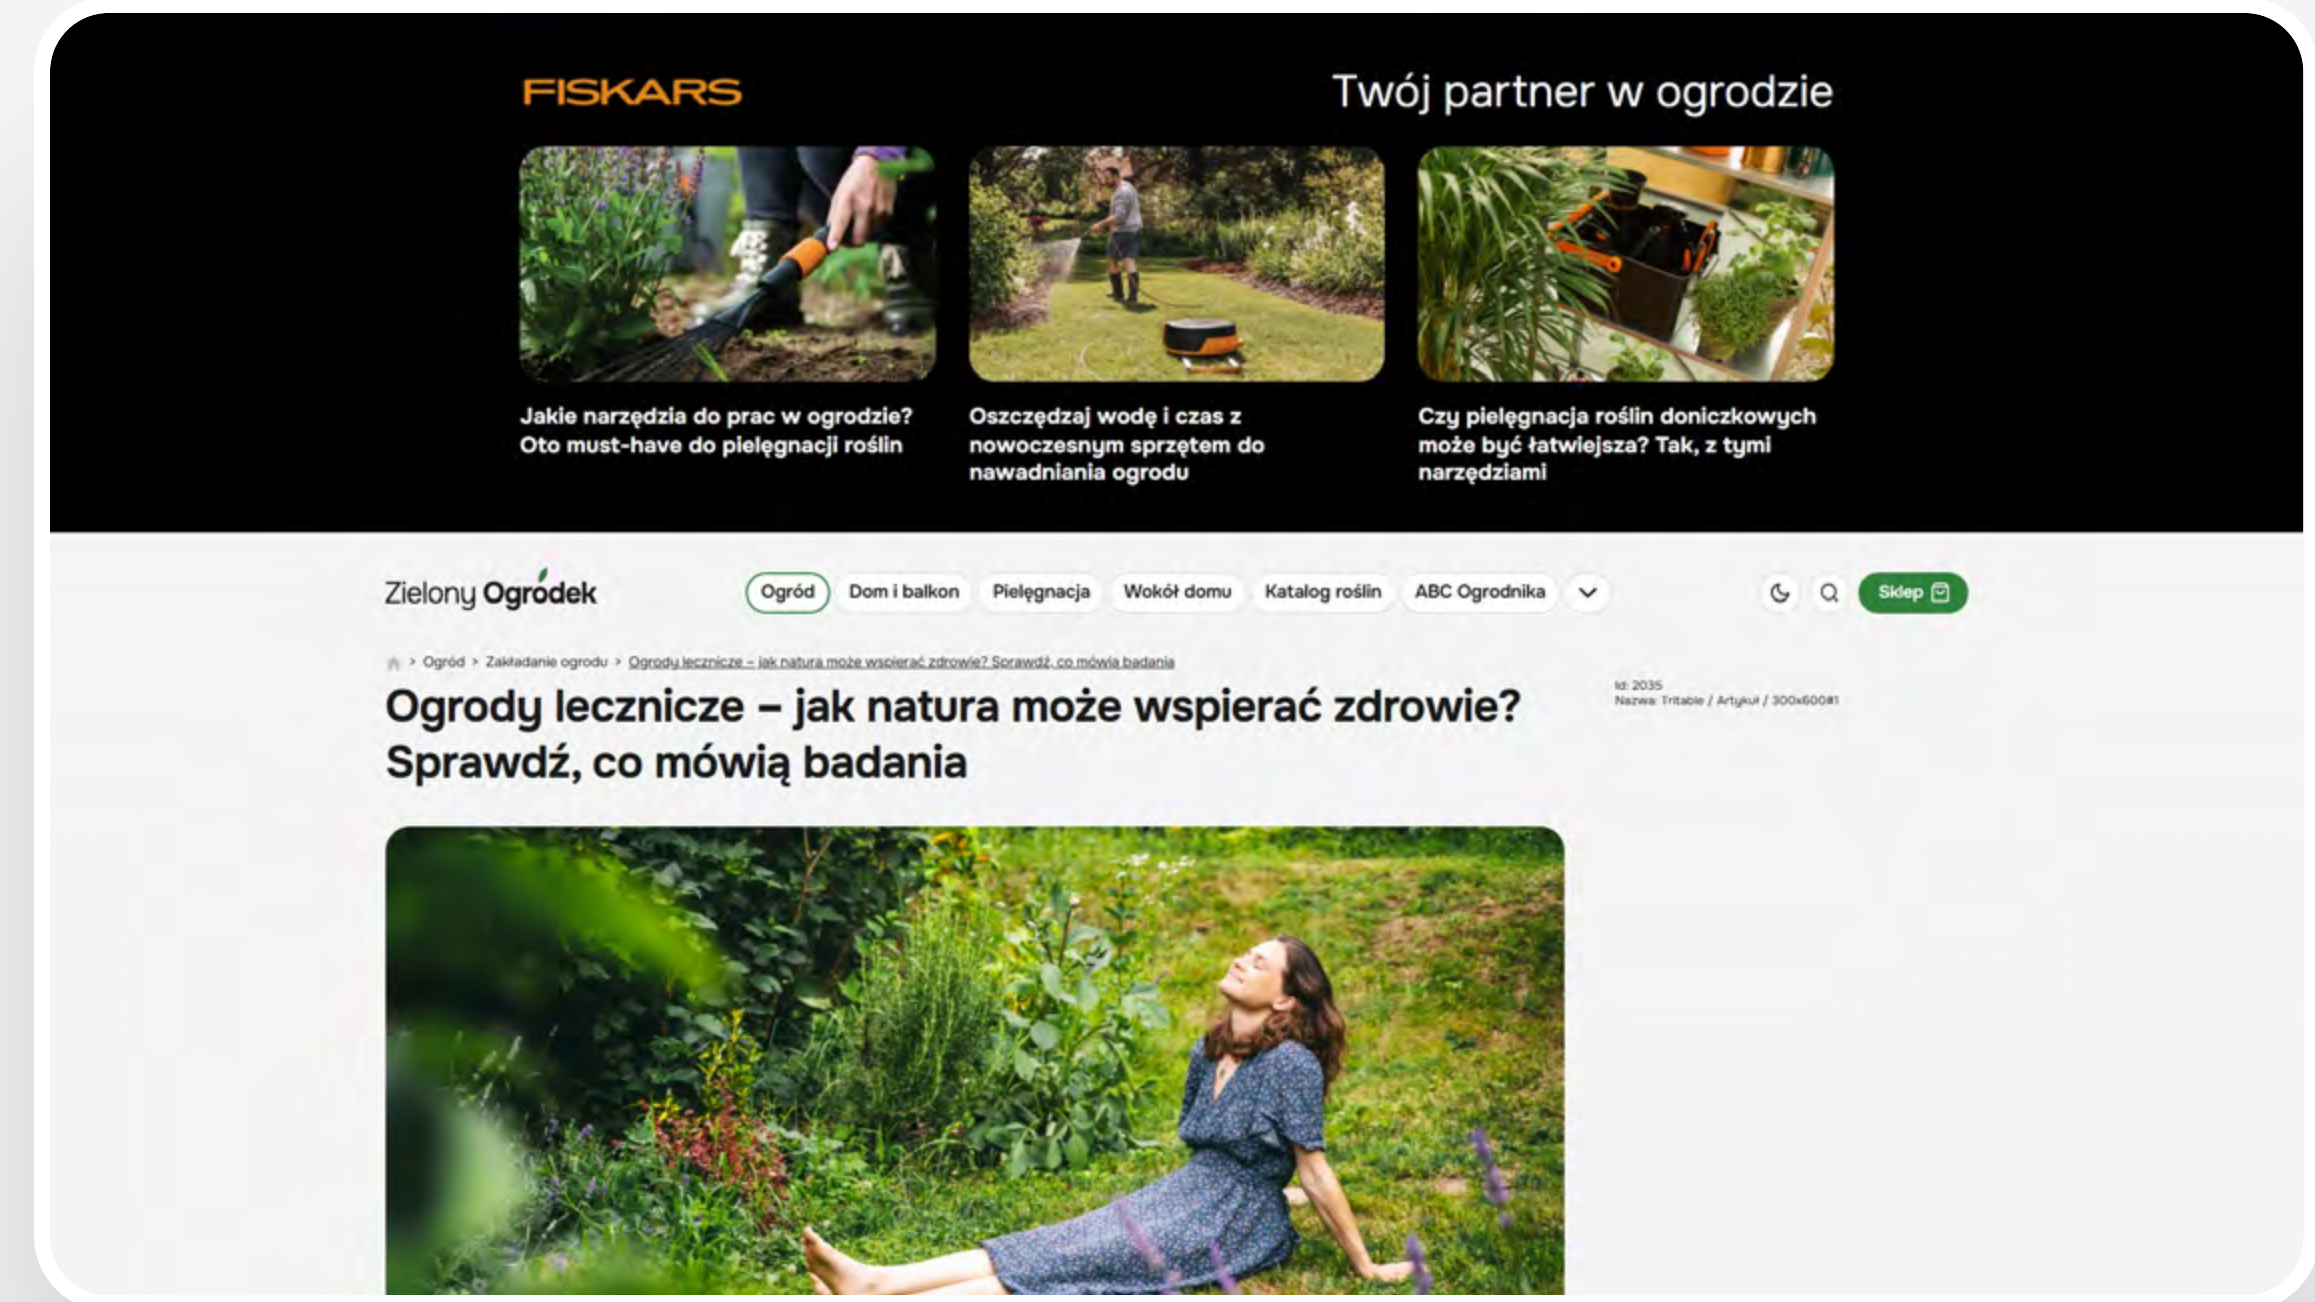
FISKARS

Twój partner w ogrodzie

Jakie narzędzia do prac w ogrodzie? Oto must-have do pielęgnacji roślin

Oszczędzaj wodę i czas z nowoczesnym sprzętem do nawadniania ogrodu

Czy pielęgnacja roślin doniczkowych może być łatwiejsza? Tak, z tymi narzędziami

Zielony Ogródek

Ogród Dom i balkon Pielęgnacja Wokół domu Katalog roślin ABC Ogrodnika

Sklep

> Ogród > Zakładanie ogrodu > Ogrody lecznicze – jak natura może wspierać zdrowie? Sprawdź, co mówią badania

Id: 2035
Nazwa: Tritable / Artykuł / 300x600#1

Ogrody lecznicze – jak natura może wspierać zdrowie? Sprawdź, co mówią badania